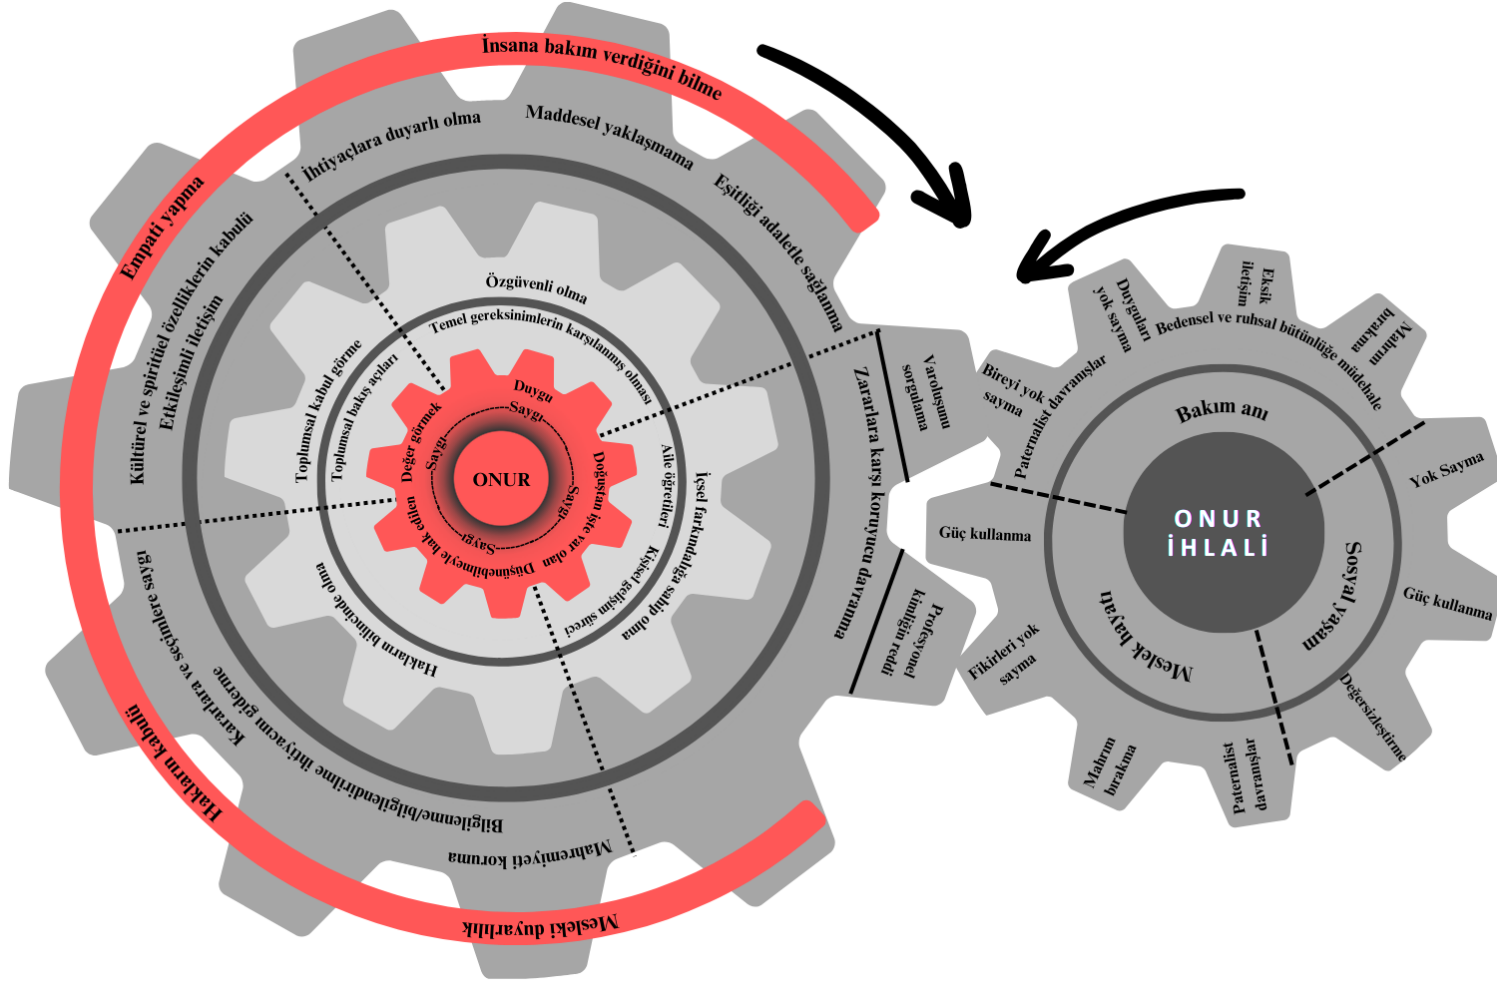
İnsana bakım verdiğini bilme

Empati yapma

Kültürel ve spiritüel özelliklerin kabulü

Etkileşimli iletişim

İhtiyaçlara duyarlı olma

Maddesel yaklaşmama

Eşitliği adaletle sağlama

Zararlara karşı koruyucu davranma

Varoluşunu sorgulama

Profesyonel kimliğin reddi

Mahremiyeti koruma

Bilgileme/bilgilendirilme ihtiyacını giderme

Kararlara ve seçimlere saygı

Hakların kabulü

Mesleki duyarlılık

Özgüveni olma

Temel gereksinimlerin karşılanmış olması

Toplumsal kabul görme

Toplumsal bakış açıları

Aile öğretileri

İçsel farkındalığa sahip olma

Kişisel gelişim süreci

Hakların bilincinde olma

Duygu

Saygı

Değer görmek

Saygı

Doğuştan işte var olan

Saygı

Düşünebilmeyle hak edilen

Saygı

ONUR

Duyguları yok sayma

Eksik iletişim

Bedensel ve ruhsal bütünlüğe müdahale

Mahrum bırakma

Bireyi yok sayma

Paternalist davranışlar

Bakım anı

Yok Sayma

Güç kullanma

ONUR İHLALİ

Sosyal yaşam

Güç kullanma

Fikirleri yok sayma

Meslek hayatı

Mahrum bırakma

Paternalist davranışlar

Değersizleştirme